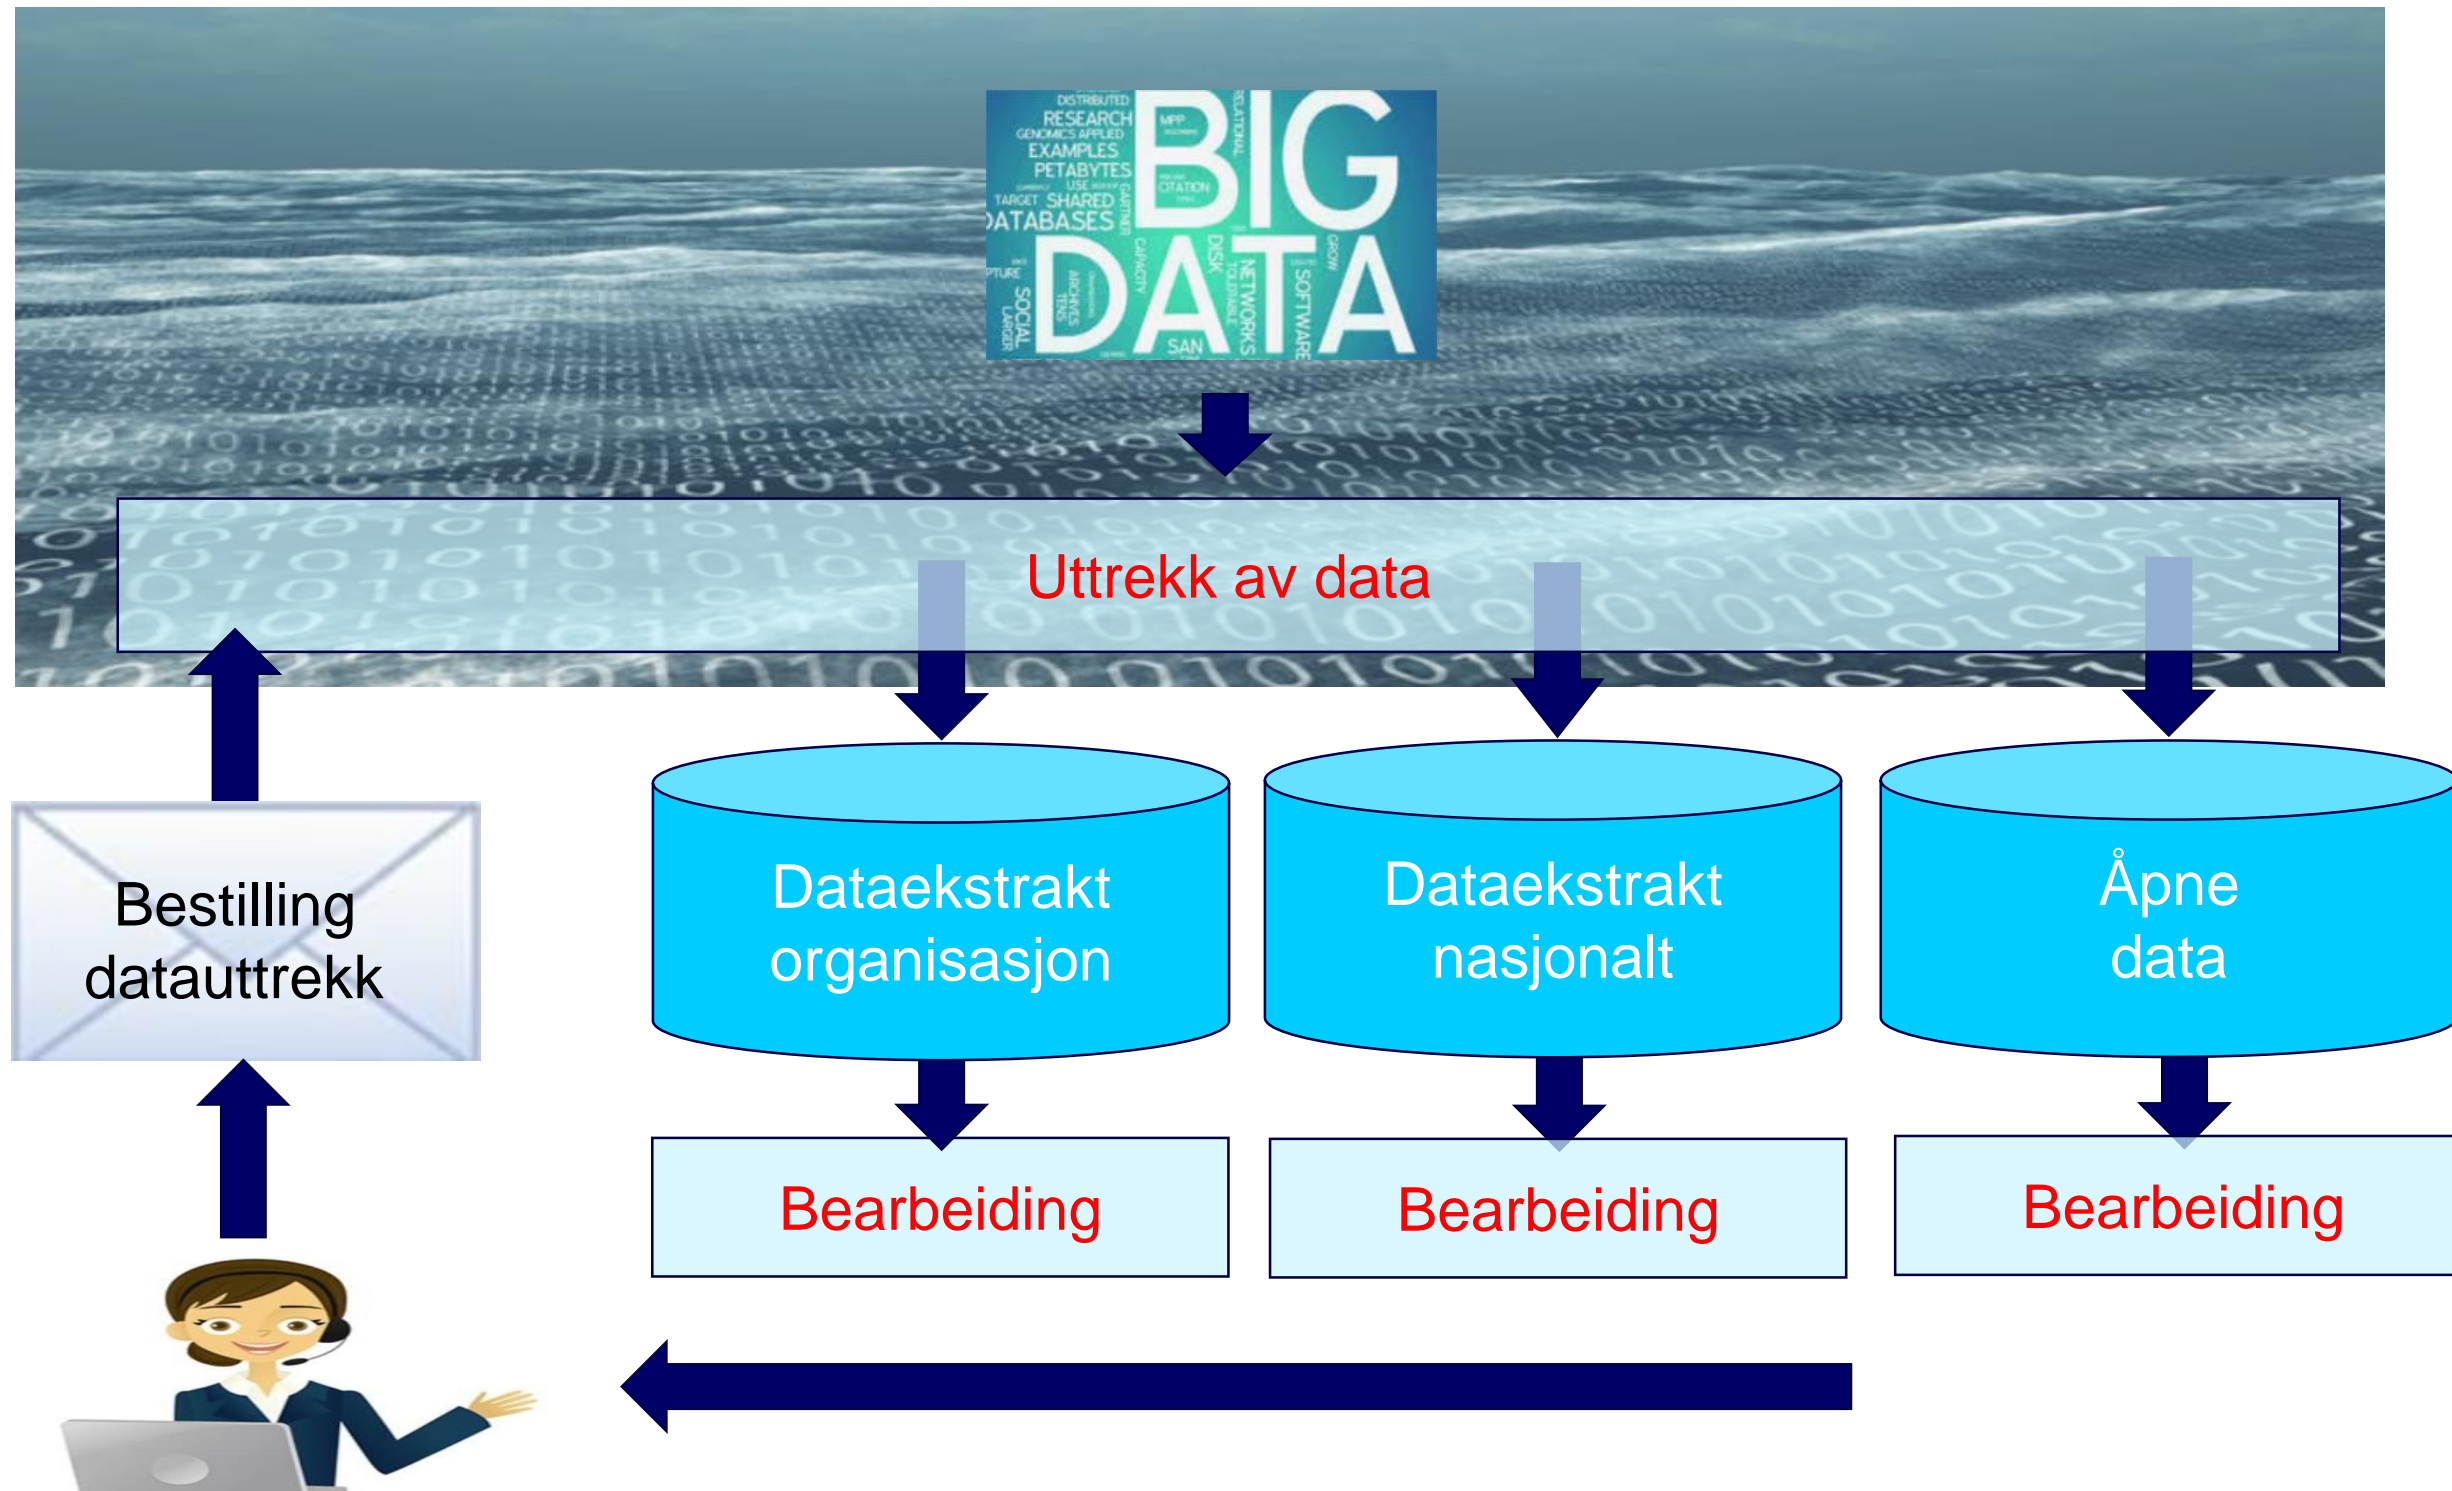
DISTRIBUTED RESEARCH GENOMICS APPLIED EXAMPLES PETABYTES USE TARGET SHARED DATABASES BIG DATA MPP CITATION RELATIONAL SOCIAL ARCHIVES DISK CAPACITY SAN NETWORKS SOFTWARE GROW

Uttrekk av data

Bestilling datauttrekk

Dataekstrakt organisasjon

Dataekstrakt nasjonalt

Åpne data

Bearbeiding

Bearbeiding

Bearbeiding